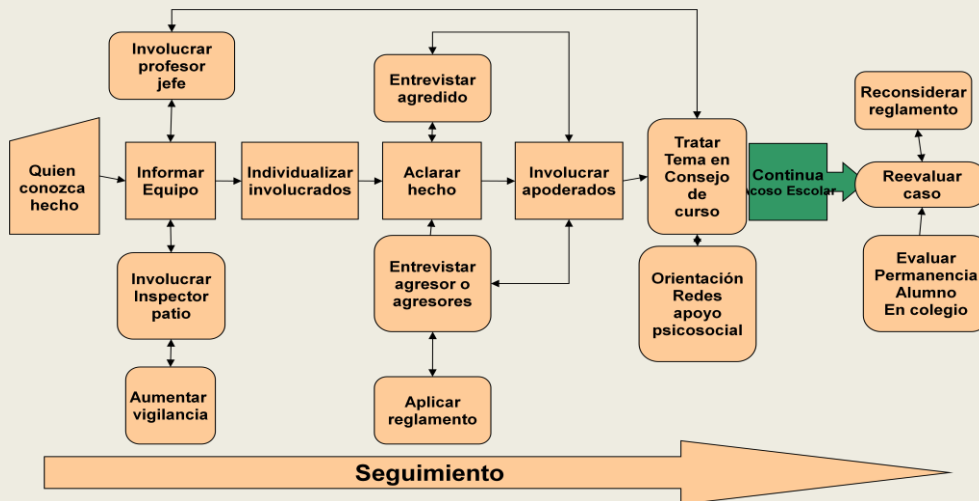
Involucrar profesor jefe

Quien conozca hecho

Informar Equipo

Individualizar involucrados

Involucrar Inspector patio

Aumentar vigilancia

Entrevistar agredido

Aclarar hecho

Entrevistar agresor o agresores

Aplicar reglamento

Involucrar apoderados

Tratar Tema en Consejo de curso

Orientación Redes apoyo psicosocial

Continua Acoso Escolar

Reconsiderar reglamento

Reevaluar caso

Evaluar Permanencia Alumno En colegio

Seguimiento